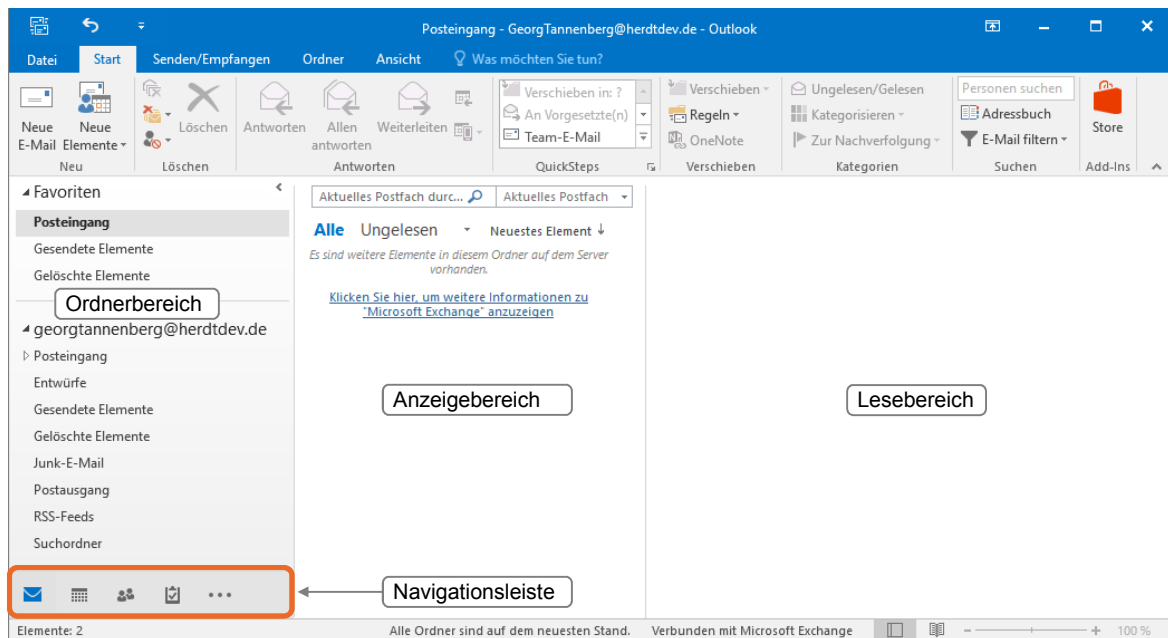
Posteingang - GeorgTannenberg@herdtdev.de - Outlook

Datei Start Senden/Empfangen Ordner Ansicht Was möchten Sie tun?

Neue E-Mail Neue Elemente
Neu
Löschen
Löschen
Antworten Allen antworten Weiterleiten
Antworten
Verschieben in: ?
An Vorgesetzte(n)
Team-E-Mail
QuickSteps
Verschieben
Regeln
OneNote
Verschieben
Ungelesen/Gelesen
Kategorisieren
Zur Nachverfolgung
Kategorien
Personen suchen
Adressbuch
E-Mail filtern
Suchen
Store
Add-Ins

Favoriten
Posteingang
Gesendete Elemente
Gelöschte Elemente
Ordnerbereich
georgtannenberg@herdtdev.de
Posteingang
Entwürfe
Gesendete Elemente
Gelöschte Elemente
Junk-E-Mail
Postausgang
RSS-Feeds
Suchordner

Aktuelles Postfach durc... Aktuelles Postfach
Alle Ungelesen Neuestes Element ↓
Es sind weitere Elemente in diesem Ordner auf dem Server vorhanden.
Klicken Sie hier, um weitere Informationen zu "Microsoft Exchange" anzuzeigen

Anzeigebereich

Lesebereich

Navigationsleiste

Elemente: 2 Alle Ordner sind auf dem neuesten Stand. Verbunden mit Microsoft Exchange 100 %